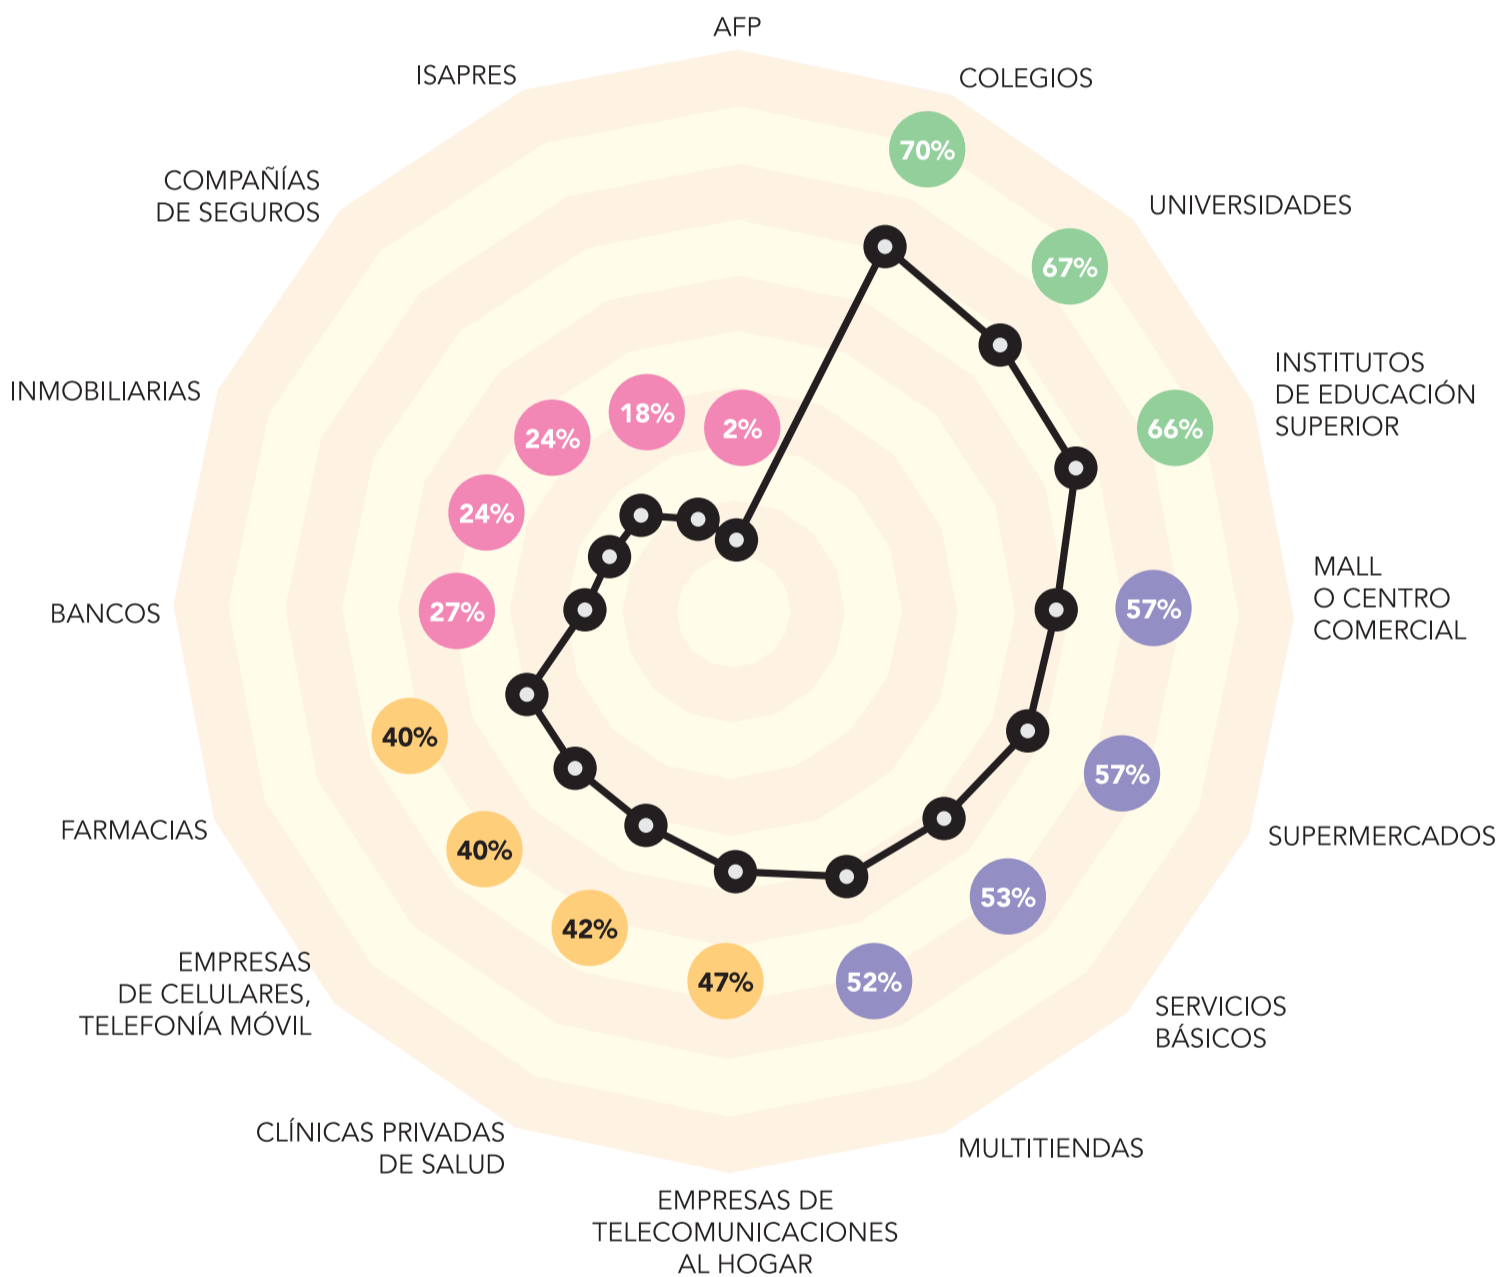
AFP
COLEGIOS
70%
UNIVERSIDADES
67%
INSTITUTOS DE EDUCACIÓN SUPERIOR
66%
MALL O CENTRO COMERCIAL
57%
SUPERMERCADOS
57%
SERVICIOS BÁSICOS
53%
MULTITIENDAS
52%
EMPRESAS DE TELECOMUNICACIONES AL HOGAR
47%
CLÍNICAS PRIVADAS DE SALUD
42%
EMPRESAS DE CELULARES, TELEFONÍA MÓVIL
40%
FARMACIAS
40%
BANCOS
27%
INMOBILIARIAS
24%
COMPAÑÍAS DE SEGUROS
24%
ISAPRES
18%
2%